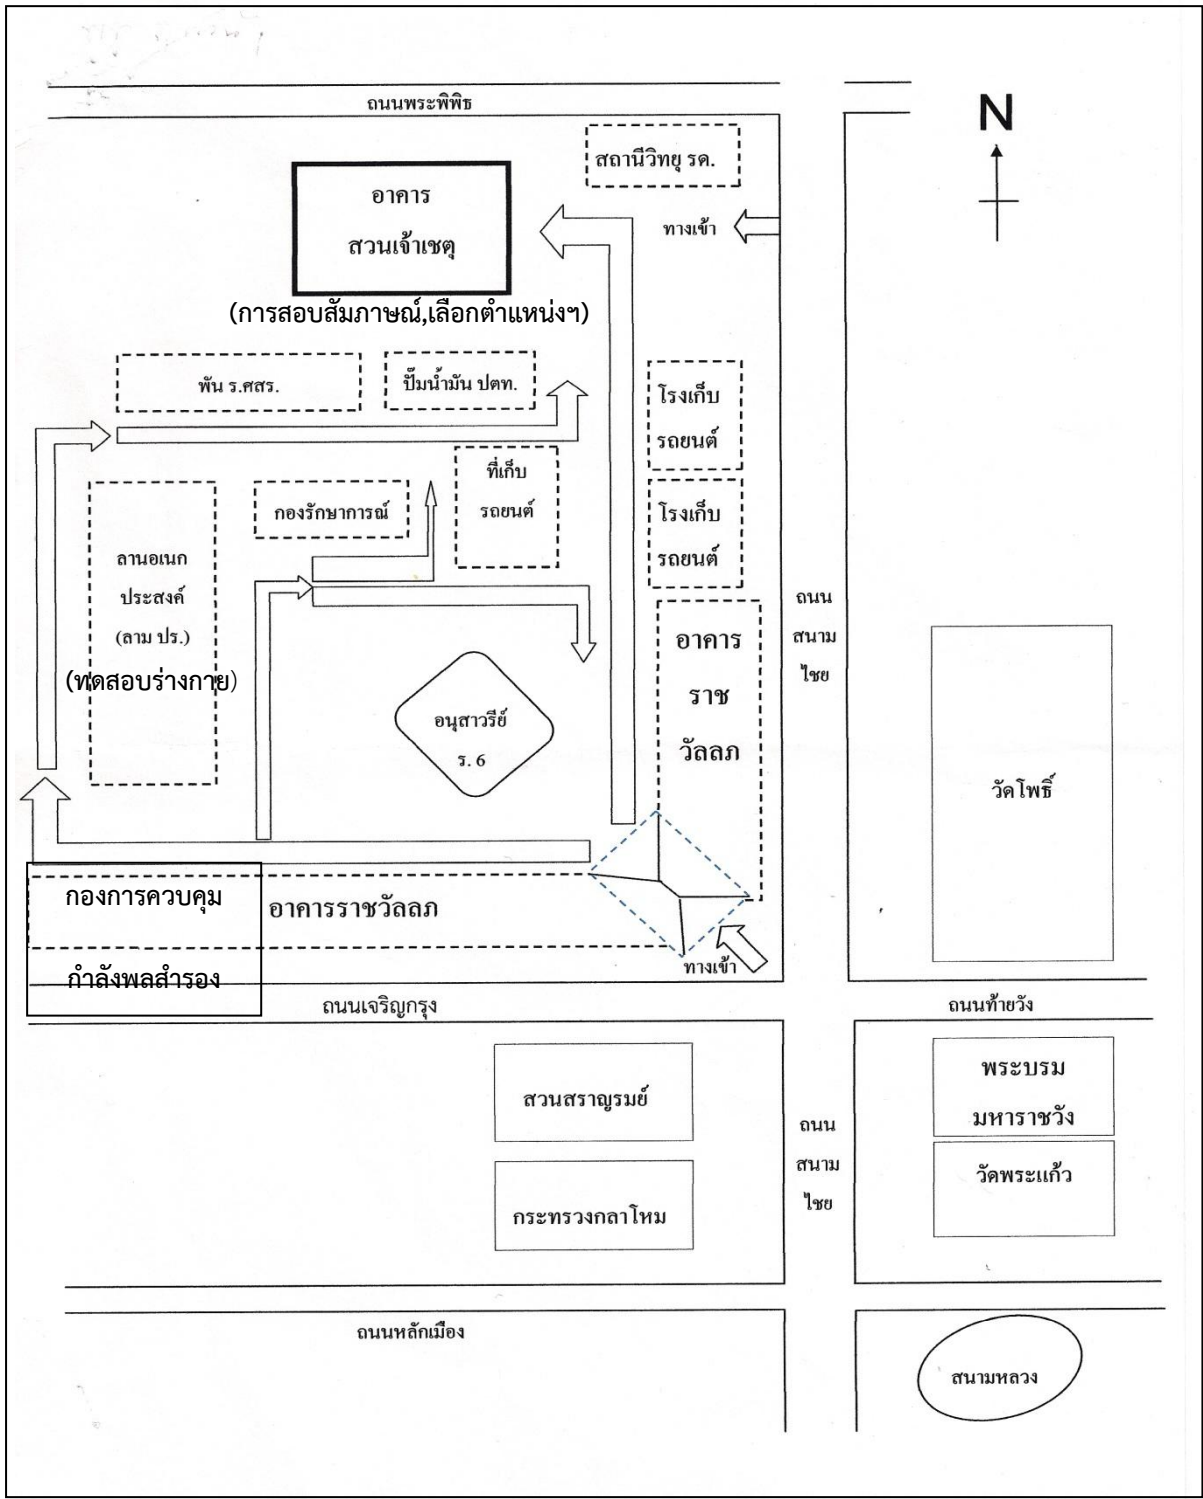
ถนนพระพิพิธ

N

สถานีวิทยุ รด.

อาคาร
สวนเจ้าเชตุ

ทางเข้า

(การสอบสัมภาษณ์,เลือกตำแหน่งฯ)

พัน ร.ศสร.

ปั๊มน้ำมัน ปตท.

โรงเก็บ
รถยนต์

ที่เก็บ
รถยนต์

กองรักษาการณ์

โรงเก็บ
รถยนต์

ลานอเนก
ประสงค์
(ลาน ปร.)

(ทดสอบร่างกาย)

ถนน
สนาม
ไชย

อาคาร
ราช
วัลลภ

อนุสาวรีย์
ร. 6

วัดโพธิ์

กองการควบคุม
กำลังพลสำรอง

อาคารราชวัลลภ

ทางเข้า

ถนนเจริญกรุง

ถนนท้ายวัง

พระบรม
มหาราชวัง

สวนสราญรมย์

ถนน
สนาม
ไชย

วัดพระแก้ว

กระทรวงกลาโหม

ถนนหลักเมือง

สนามหลวง